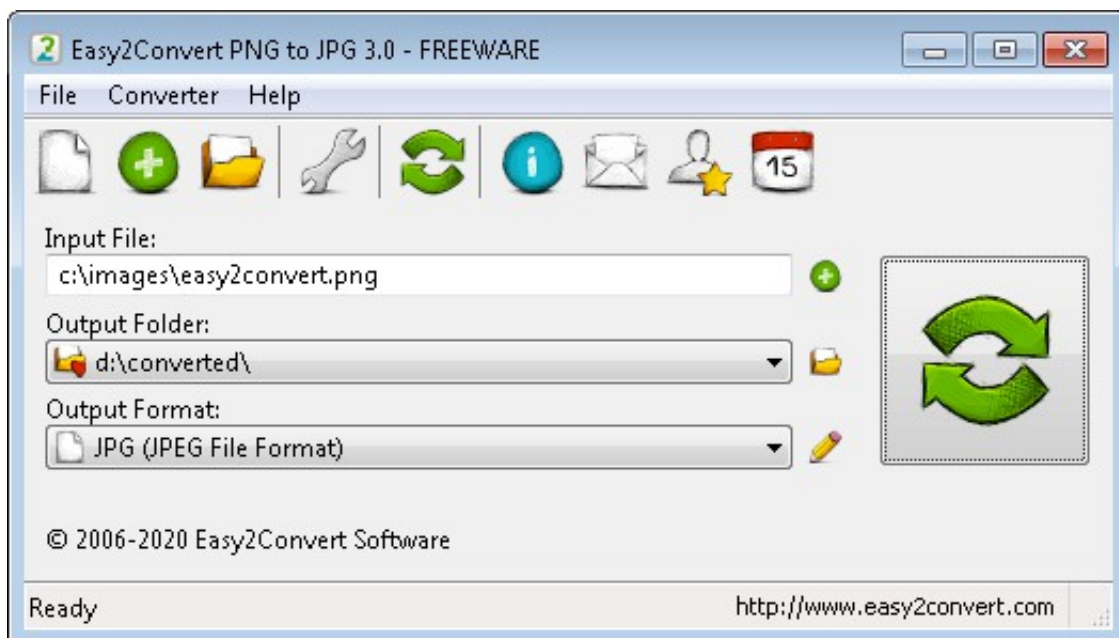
Easy2Convert PNG to JPG 3.0 - FREEWARE

File Converter Help

15

Input File:

c:\images\easy2convert.png

Output Folder:

d:\converted\

Output Format:

JPG (JPEG File Format)

© 2006-2020 Easy2Convert Software

Ready

http://www.easy2convert.com